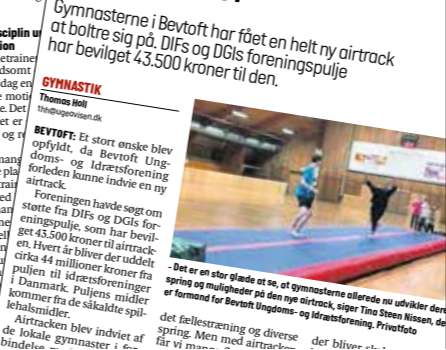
sciplin u
ion
etraine
dsomt
de mo
e motiv
ne. Det
der ert
e og re

Gymnasterne i Bevtoft har fået en helt ny airtrack at boltre sig på. DIFs og DGIs foreningspulje har bevilget 43.500 kroner til den.

GYMNASTIK

Thomas Holj
thh@ugeavisen.dk

BEVTOFT: Et stort ønske blev opfyldt, da Bevtoft Ungdoms- og Idrætsforening forleden kunne indvie en ny airtrack.

Foreningen havde søgt om støtte fra DIFs og DGIs foreningspulje, som har bevilget 43.500 kroner til airtracken. Hvert år bliver der uddelt cirka 44 millioner kroner fra puljen til idrætsforeninger i Danmark. Puljens midler kommer fra de såkaldte spillehalsmidler.

Airtracken blev indviet af de lokale gymnaster i for-
bindelse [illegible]

- Det er en stor glæde at se, at gymnasterne allerede nu udvikler deres spring og muligheder på den nye airtrack, siger Tina Steen Nissen, der er formand for Bevtoft Ungdoms- og Idrætsforening. Privatfoto

det fællestræning og diverse spring. Men med airtracken får vi mange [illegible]

der bliver skal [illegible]